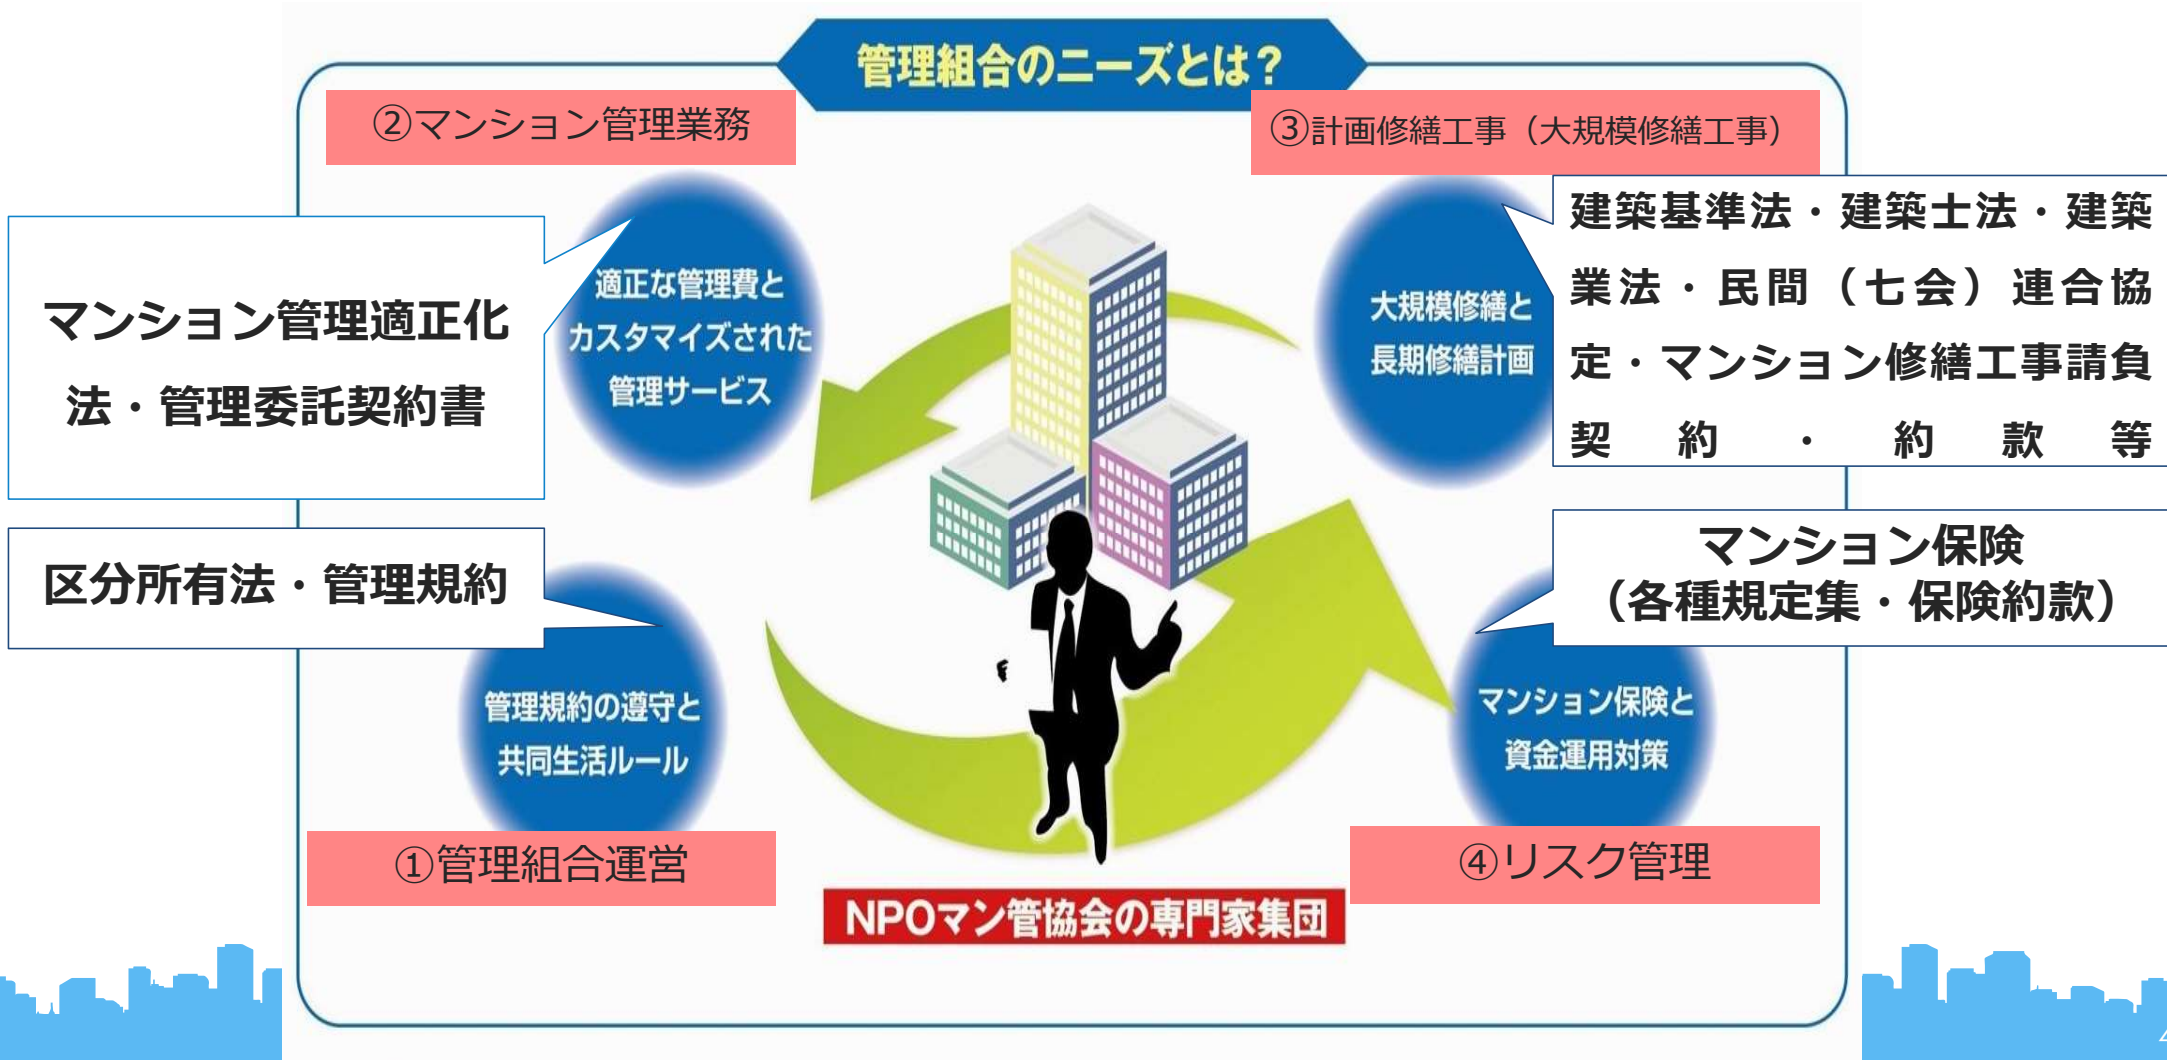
管理組合のニーズとは？

②マンション管理業務

③計画修繕工事（大規模修繕工事）

マンション管理適正化法・管理委託契約書

適正な管理費とカスタマイズされた管理サービス

大規模修繕と長期修繕計画

建築基準法・建築士法・建築業法・民間（七会）連合協定・マンション修繕工事請負契約・約款等

区分所有法・管理規約

マンション保険（各種規定集・保険約款）

管理規約の遵守と共同生活ルール

マンション保険と資金運用対策

①管理組合運営

④リスク管理

NPOマン管協会の専門家集団